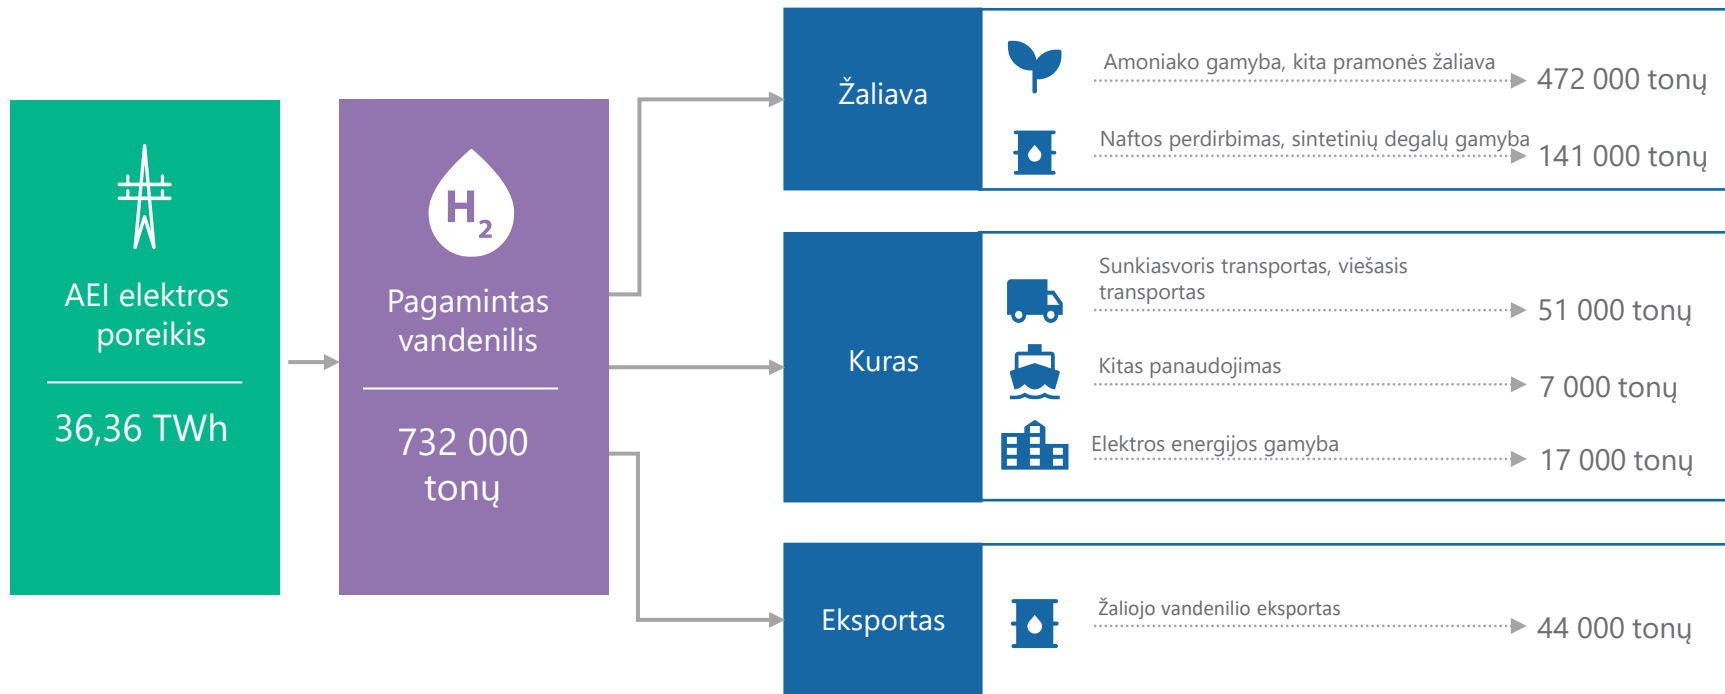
AEI elektros poreikis

36,36 TWh

$H_2$

Pagamintas vandenilis

732 000 tonų

Žaliava

Amoniako gamyba, kita pramonės žaliava

472 000 tonų

Naftos perdirbimas, sintetinių degalų gamyba

141 000 tonų

Kuras

Sunkiasvoris transportas, viešasis transportas

51 000 tonų

Kitas panaudojimas

7 000 tonų

Elektros energijos gamyba

17 000 tonų

Eksportas

Žaliojo vandenilio eksportas

44 000 tonų